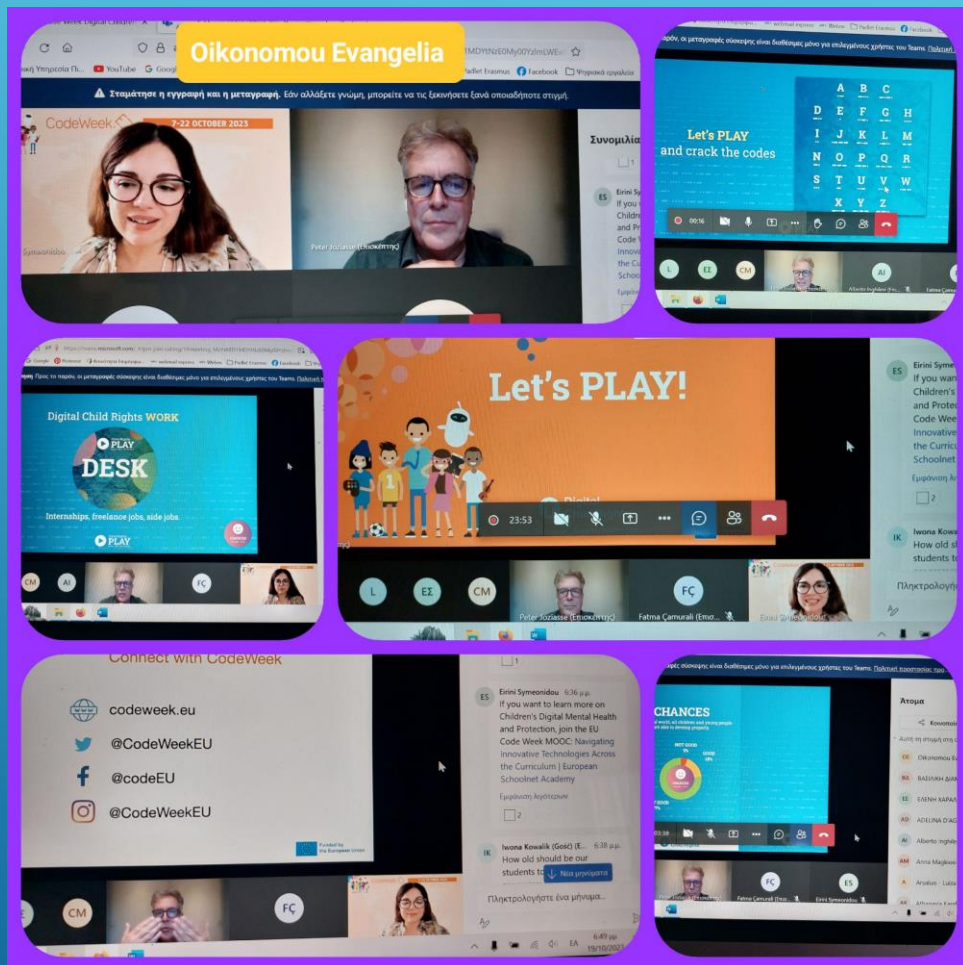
Oikonomou Evangelia

Σταμάτησε η εγγραφή και η μεταγραφή. Εάν αλλάξετε γνώμη, μπορείτε να τις ξεκινήσετε ξανά οποιαδήποτε στιγμή.

CodeWeek 7-22 OCTOBER 2023

Peter Joziasse (Επισκέπτης)

Συνομιλία

Eirini Sy
If you
Childre
and Pr
Code W
Innovat
the Cu
School

Let's PLAY and crack the codes

A B C
D E F G H
I J K L M
N O P Q R
S T U V W
X Y Z

00:16

L ΕΣ CM AI

Digital Child Rights WORK
PLAY
DESK
Internships, freelance jobs, side jobs.
PLAY

CM AI FÇ

Let's PLAY!

23:53

L ΕΣ CM
Peter Joziasse (Επισκέπτης)
FÇ
Fatma Çamurali (Επισ
Eirini Symeonidou

ES Eirini Syme
If you want
Children's
and Protec
Code Wee
Innovative
the Curricu
Schoolnet

IK Iwona Kow
How old sh
students t

Πληκτρολογ

Connect with CodeWeek
codeweek.eu
@CodeWeekEU
@codeEU
@CodeWeekEU
Funded by the European Union

ES Eirini Symeonidou 6:36 μ.μ.
If you want to learn more on Children's Digital Mental Health and Protection, join the EU Code Week MOOC: Navigating Innovative Technologies Across the Curriculum | European Schoolnet Academy
Εμφάνιση λιγότερων

2

IK Iwona Kowalik (Gość) (E... 6:38 μ.μ.
How old should be our students to
Νέα μηνύματα

Πληκτρολογήστε ένα μήνυμα...

CM FÇ

6:49 μ.μ.
19/10/2023

CHANCES

Άτομα
Oikonomou E
ΒΑΣΙΛΙΚΗ ΔΙΑΚ
ΕΛΕΝΗ ΧΑΡΑΛ
ADELINA D'AG
Alberto Inghil
Anna Majkow
Aruelus Luisa

FÇ Fatma Çamurali
ES Eirini Symeonidou